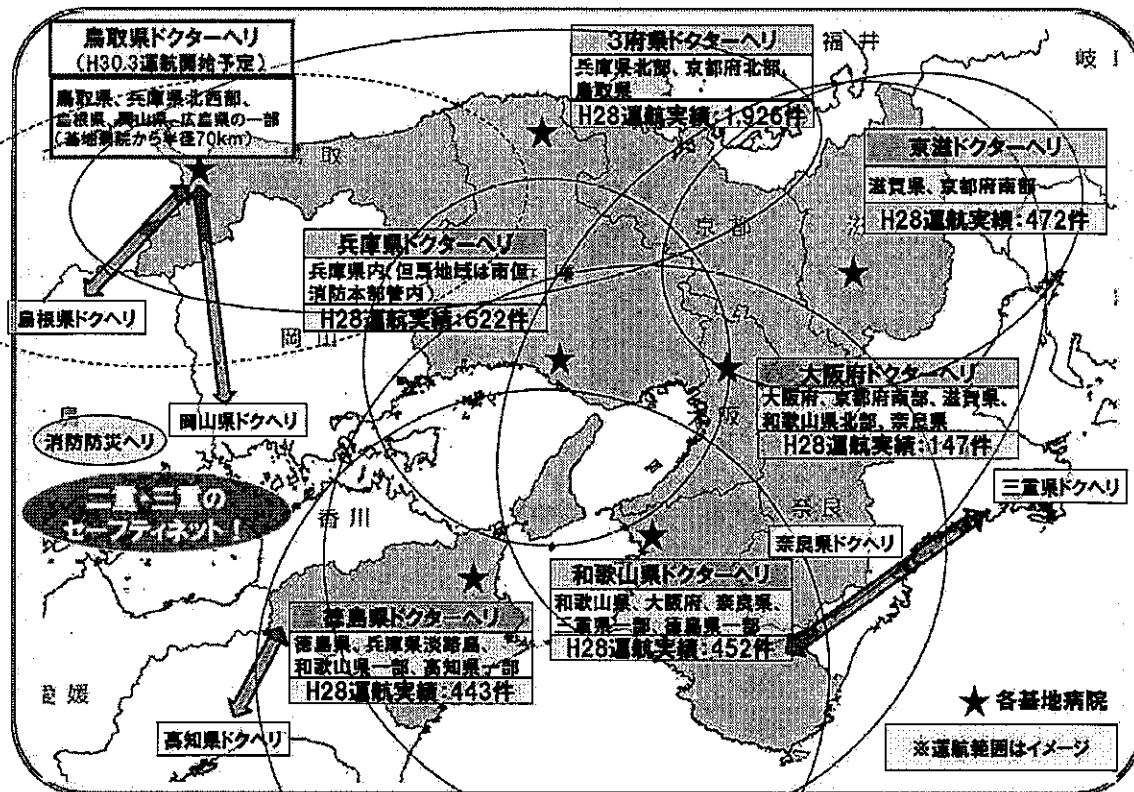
鳥取県ドクターヘリ
（H30.3運航開始予定）
鳥取県、兵庫県北西部、島根県、岡山県・広島県の一部
（基地病院から半径70km）

3府県ドクターヘリ
兵庫県北部、京都府北部、鳥取県
H28運航実績：1,926件

福井

岐阜

京滋ドクターヘリ
滋賀県、京都府南部
H28運航実績：472件

兵庫県ドクターヘリ
兵庫県内（但馬地域は南但消防本部管内）
H28運航実績：622件

島根県ドクヘリ

鳥取

京都

滋賀

岡山

大阪府ドクターヘリ
大阪府、京都府南部、滋賀県、和歌山県北部、奈良県
H28運航実績：147件

岡山県ドクヘリ

消防防災ヘリ

二重、三重のセーフティネット！

香川

大阪

奈良

三重県ドクヘリ

奈良県ドクヘリ

和歌山県ドクターヘリ
和歌山県、大阪府、奈良県、三重県一部、徳島県一部
H28運航実績：452件

徳島県ドクターヘリ
徳島県、兵庫県淡路島、和歌山県一部、高知県一部
H28運航実績：443件

愛媛

高知県ドクヘリ

★ 各基地病院

※運航範囲はイメージ